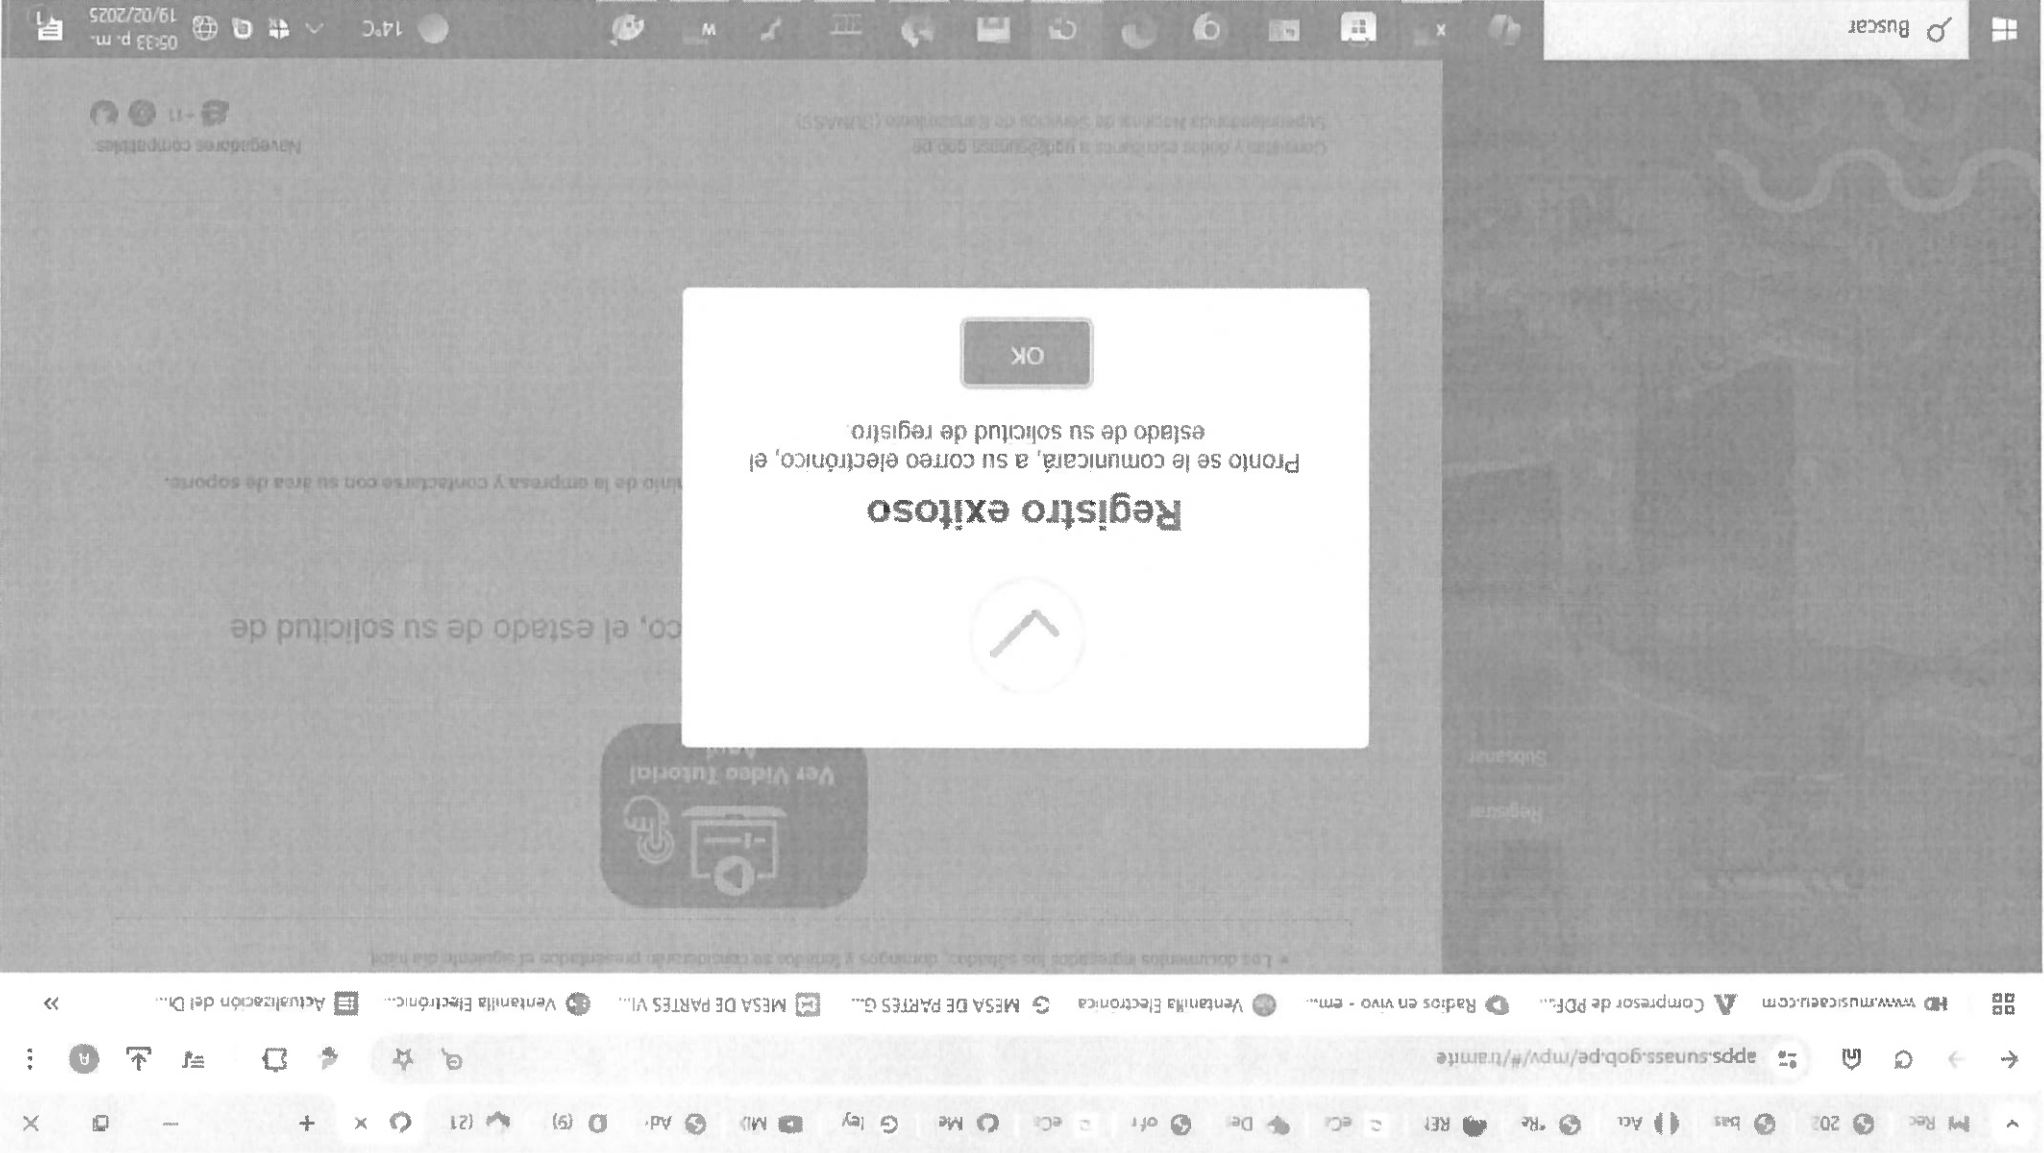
apps.sunass.gob.pe/mpv/#/tramite

www.musicaeu.com Compresor de PDF... Radios en vivo - em... Ventanilla Electrónica MESA DE PARTES G... MESA DE PARTES VI... Ventanilla Electrónic... Actualización del D...

Registro exitoso

Pronto se le comunicará, a su correo electrónico, el estado de su solicitud de registro.

OK

...co, el estado de su solicitud de

...nio de la empresa y contactarse con su área de soporte.

Ver Video Tutorial

Registrar

Subsanar

Consultas y dudas escríbanos a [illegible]@sunass.gob.pe

Superintendencia Nacional de Servicios de Saneamiento (SUNASS)

Navegadores compatibles:

Los documentos ingresados los sábados, domingos y feriados se considerarán presentados el siguiente día hábil

Buscar

14°C

05:33 p. m.
19/02/2025